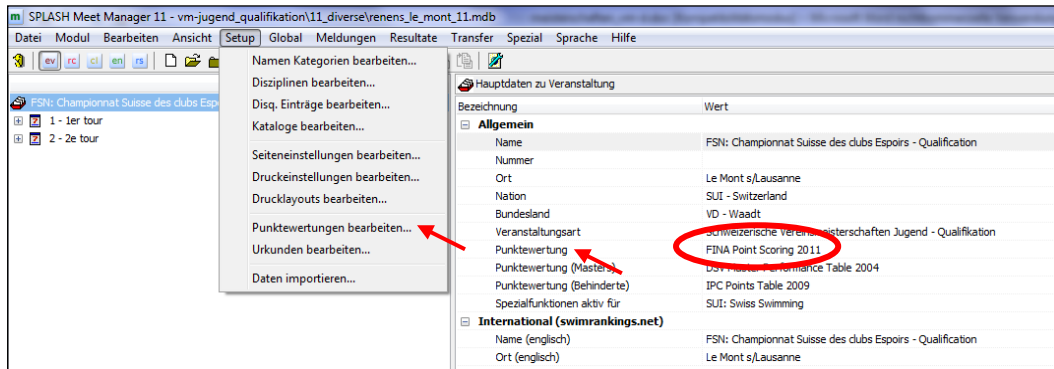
SPLASH Meet Manager 11 - vm-jugend_qualifikation\11_diverse\renens_le_mont_11.mdb

Datei Modul Bearbeiten Ansicht Setup Global Meldungen Resultate Transfer Spezial Sprache Hilfe

ev rc cl en rs

FSN: Championnat Suisse des clubs Espo
1 - 1er tour
2 - 2e tour

Namen Kategorien bearbeiten...
Disziplinen bearbeiten...
Disq. Einträge bearbeiten...
Kataloge bearbeiten...
Seiteneinstellungen bearbeiten...
Druckeinstellungen bearbeiten...
Drucklayouts bearbeiten...
Punktewertungen bearbeiten...
Urkunden bearbeiten...
Daten importieren...

Hauptdaten zu Veranstaltung

| Bezeichnung | Wert |
|---|---|
| Allgemein | |
| Name | FSN: Championnat Suisse des clubs Espoirs - Qualification |
| Nummer | |
| Ort | Le Mont s/Lausanne |
| Nation | SUI - Switzerland |
| Bundesland | VD - Waadt |
| Veranstaltungsart | Schweizerische Vereinsmeisterschaften Jugend - Qualifikation |
| Punktewertung | FINA Point Scoring 2011 |
| Punktewertung (Masters) | DSV Master Performance Table 2004 |
| Punktewertung (Behinderte) | IPC Points Table 2009 |
| Spezialfunktionen aktiv für | SUI: Swiss Swimming |
| International (swimrankings.net) | |
| Name (englisch) | FSN: Championnat Suisse des clubs Espoirs - Qualification |
| Ort (englisch) | Le Mont s/Lausanne |